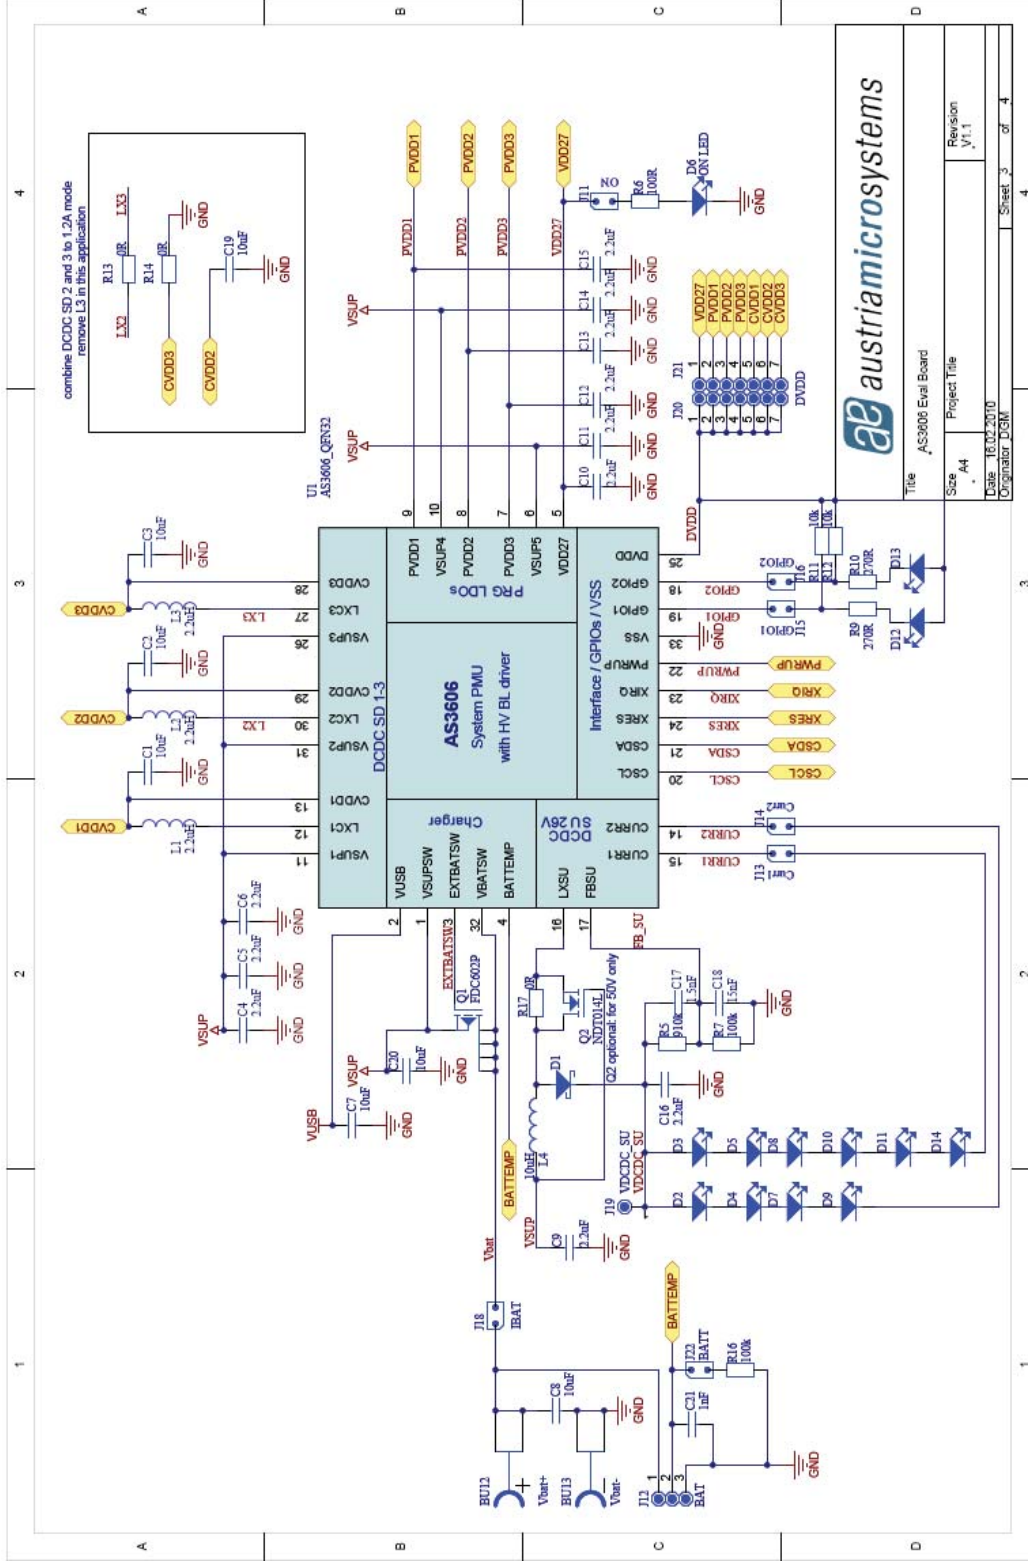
combine DCDC SD 2 and 3 to 1.2A mode
remove L3 in this application

R13 0R LX3
LX2
R14 0R
GND
CVDD3
CVDD2
C19 10uF
GND

PVDD1 PVDD2 PVDD3 VDD27
J11 NO R6 100R D6 ON LED GND
VSUP
C15 2.2uF GND
C14 2.2uF GND
C13 2.2uF GND
C12 2.2uF GND
C11 2.2uF GND
C10 2.2uF GND
VSUP
U1 AS3606_QFN32

J20 J21
VDD27 PVDD1 PVDD2 PVDD3 CVDD1 CVDD2 CVDD3
DVDD

austriamicrosystems
Title AS3606 Eval Board
Project Title
Size A4
Date 16.02.2010
Originator DGM
Revision V1.1
Sheet 3 of 4

CVDD3 28
LX3 27
VSUP3 26
CVDD2 29
LX2 30
VSUP2 31
CVDD1 13
LX1 12
VSUP1 11
DCDC SD 1-3
PVDD1 9
VSUP4 10
PVDD2 8
PVDD3 7
VSUP5 6
VDD27 5
PRG LDOs
AS3606
System PMU
with HV BL driver
Interface / GPIOs / VSS
DVDD 25
GPIO2 18
GPIO1 19
VSS 33
PWRUP 22
XIRQ 23
XRES 24
CSDA 21
CSCL 20
Charger
VUSB 2
VSUPSW 1
EXTBATSW 32
VBATSW
BATTEMP 4
DCDC SU 26V
LXSU 16
FBSU 17
CURR2 14
CURR1 15

C3 10uF GND
CVDD3 L3 2.2uH LX3
C2 10uF GND
CVDD2 L2 2.2uH LX2
C1 10uF GND
CVDD1 L1 2.2uH
C6 2.2uF GND
C5 2.2uF GND
C4 2.2uF GND
VSUP

GPIO2 J16 GPIO2
GPIO1 J15 GPIO1
R11 10k R12 10k
R10 270R D13
R9 270R D12
GND
PWRUP XIRQ XRES CSDA CSCL
CURR2 J14 Curr2
CURR1 J13 Curr1

EXTBATSW3
Q1 FDC602P
R17 0R
Q2 NDT014L
Q2 optional for 50V only
FB_SU
C17 1.5nF C18 1.5nF
R5 910k R7 100k GND
D1
C16 2.2uF GND
VSUP C20 10uF GND
VUSB C7 10uF GND
BATTEMP
L4 10uH
VDCDC_SU VDCDC_SU
J19
D3 D5 D8 D10 D11 D14
D2 D4 D7 D9
VSUP C9 2.2uF GND
Vbat
J18 IBAT
BATTEMP
J22 BATT R16 100k
C21 1nF
C8 10uF GND
GND
BU12 Vbat+
BU13 Vbat-
J12 1 2 3 BAT

A B C D
1 2 3 4